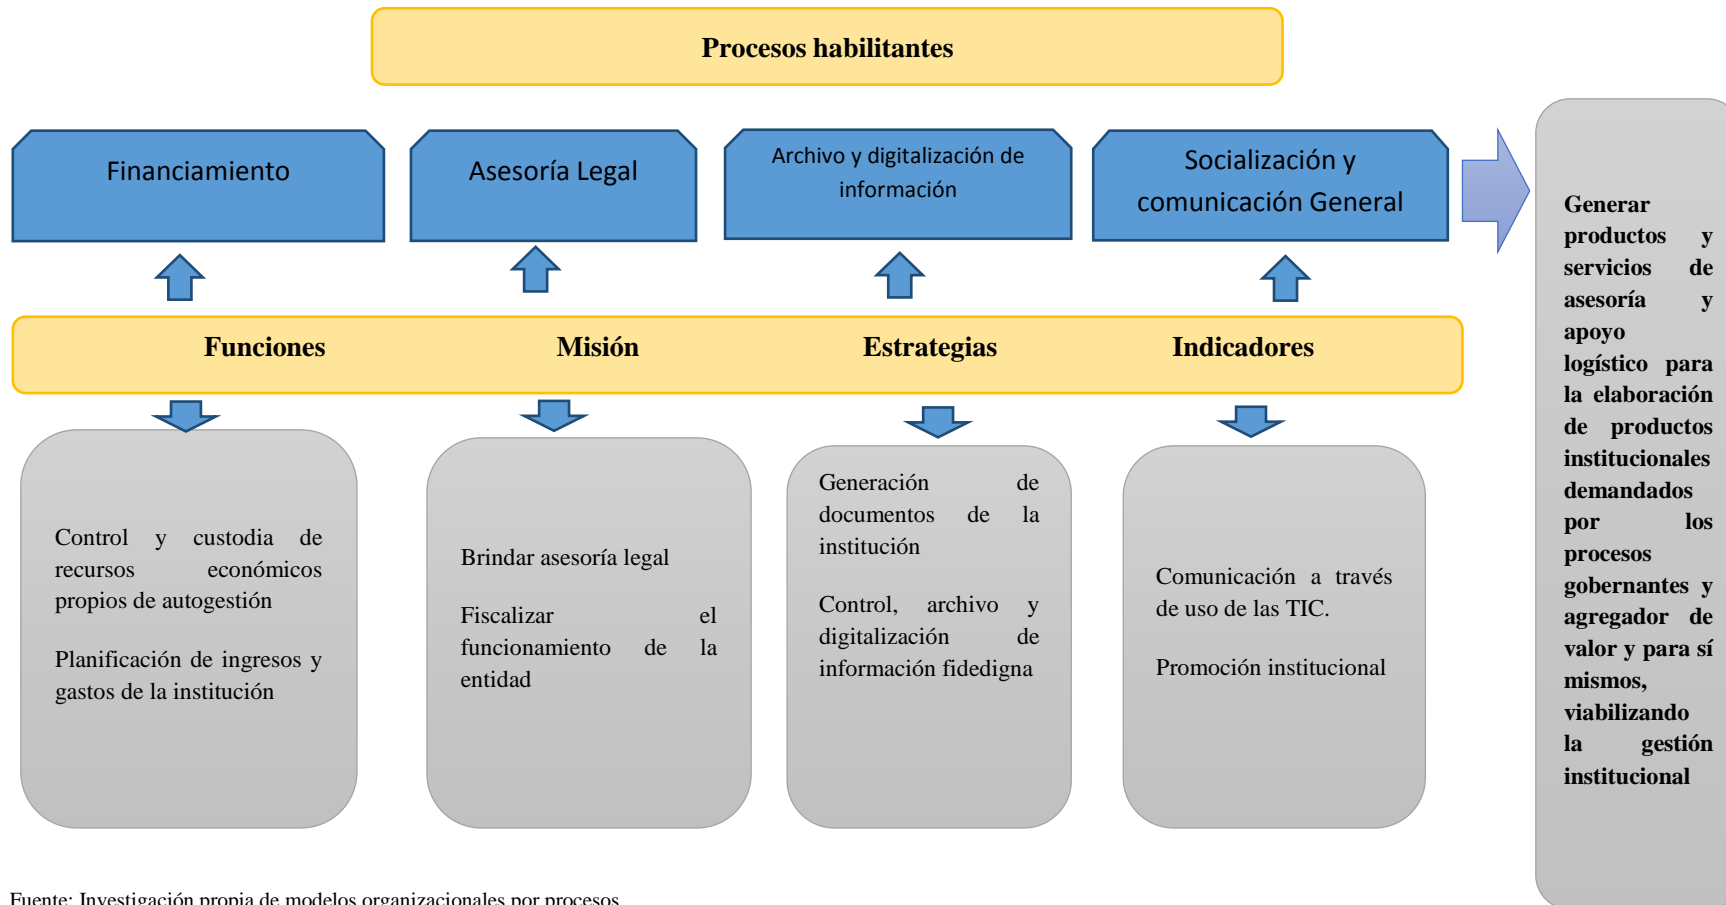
Procesos habilitantes

Financiamiento

Asesoría Legal

Archivo y digitalización de información

Socialización y comunicación General

Funciones

Misión

Estrategias

Indicadores

Control y custodia de recursos económicos propios de autogestión

Planificación de ingresos y gastos de la institución

Brindar asesoría legal

Fiscalizar el funcionamiento de la entidad

Generación de documentos de la institución

Control, archivo y digitalización de información fidedigna

Comunicación a través de uso de las TIC.

Promoción institucional

Generar productos y servicios de asesoría y apoyo logístico para la elaboración de productos institucionales demandados por los procesos gobernantes y agregador de valor y para sí mismos, viabilizando la gestión institucional

Fuente: Investigación propia de modelos organizacionales por procesos